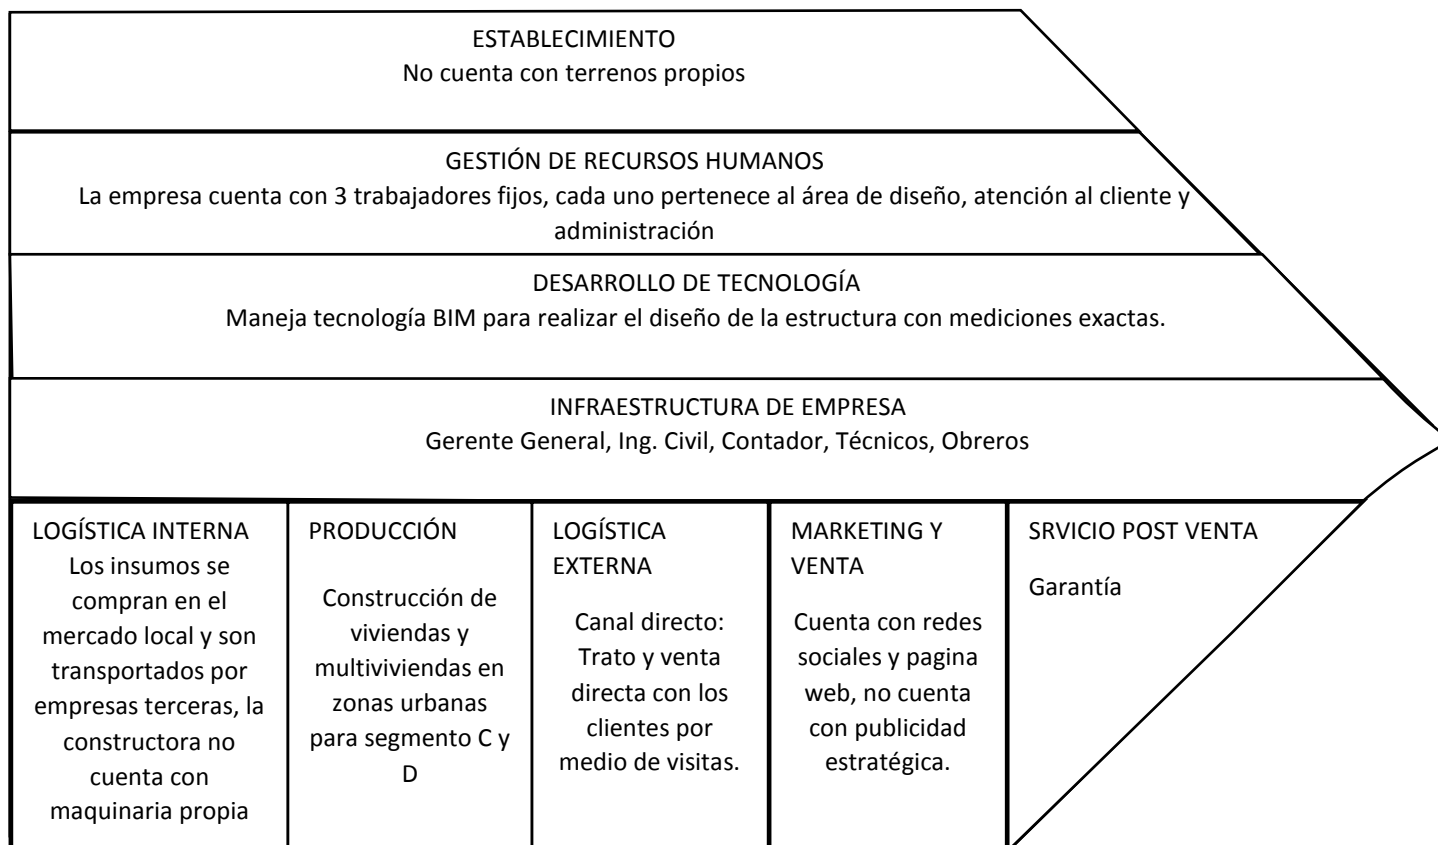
ESTABLECIMIENTO
No cuenta con terrenos propios

GESTIÓN DE RECURSOS HUMANOS
La empresa cuenta con 3 trabajadores fijos, cada uno pertenece al área de diseño, atención al cliente y administración

DESARROLLO DE TECNOLOGÍA
Maneja tecnología BIM para realizar el diseño de la estructura con mediciones exactas.

INFRAESTRUCTURA DE EMPRESA
Gerente General, Ing. Civil, Contador, Técnicos, Obreros

LOGÍSTICA INTERNA
Los insumos se compran en el mercado local y son transportados por empresas terceras, la constructora no cuenta con maquinaria propia

PRODUCCIÓN
Construcción de viviendas y multiviviendas en zonas urbanas para segmento C y D

LOGÍSTICA EXTERNA
Canal directo: Trato y venta directa con los clientes por medio de visitas.

MARKETING Y VENTA
Cuenta con redes sociales y pagina web, no cuenta con publicidad estratégica.

SRVICIO POST VENTA
Garantía